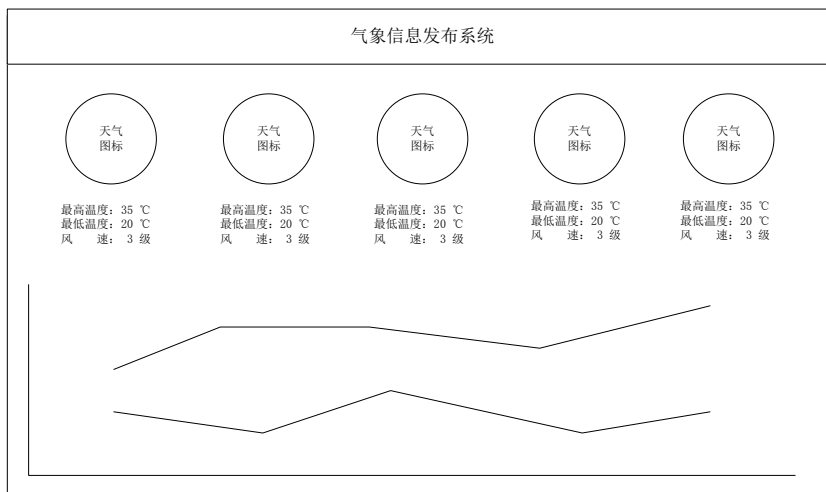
气象信息发布系统

天气
图标

最高温度：35 ℃
最低温度：20 ℃
风　速：3 级

天气
图标

最高温度：35 ℃
最低温度：20 ℃
风　速：3 级

天气
图标

最高温度：35 ℃
最低温度：20 ℃
风　速：3 级

天气
图标

最高温度：35 ℃
最低温度：20 ℃
风　速：3 级

天气
图标

最高温度：35 ℃
最低温度：20 ℃
风　速：3 级